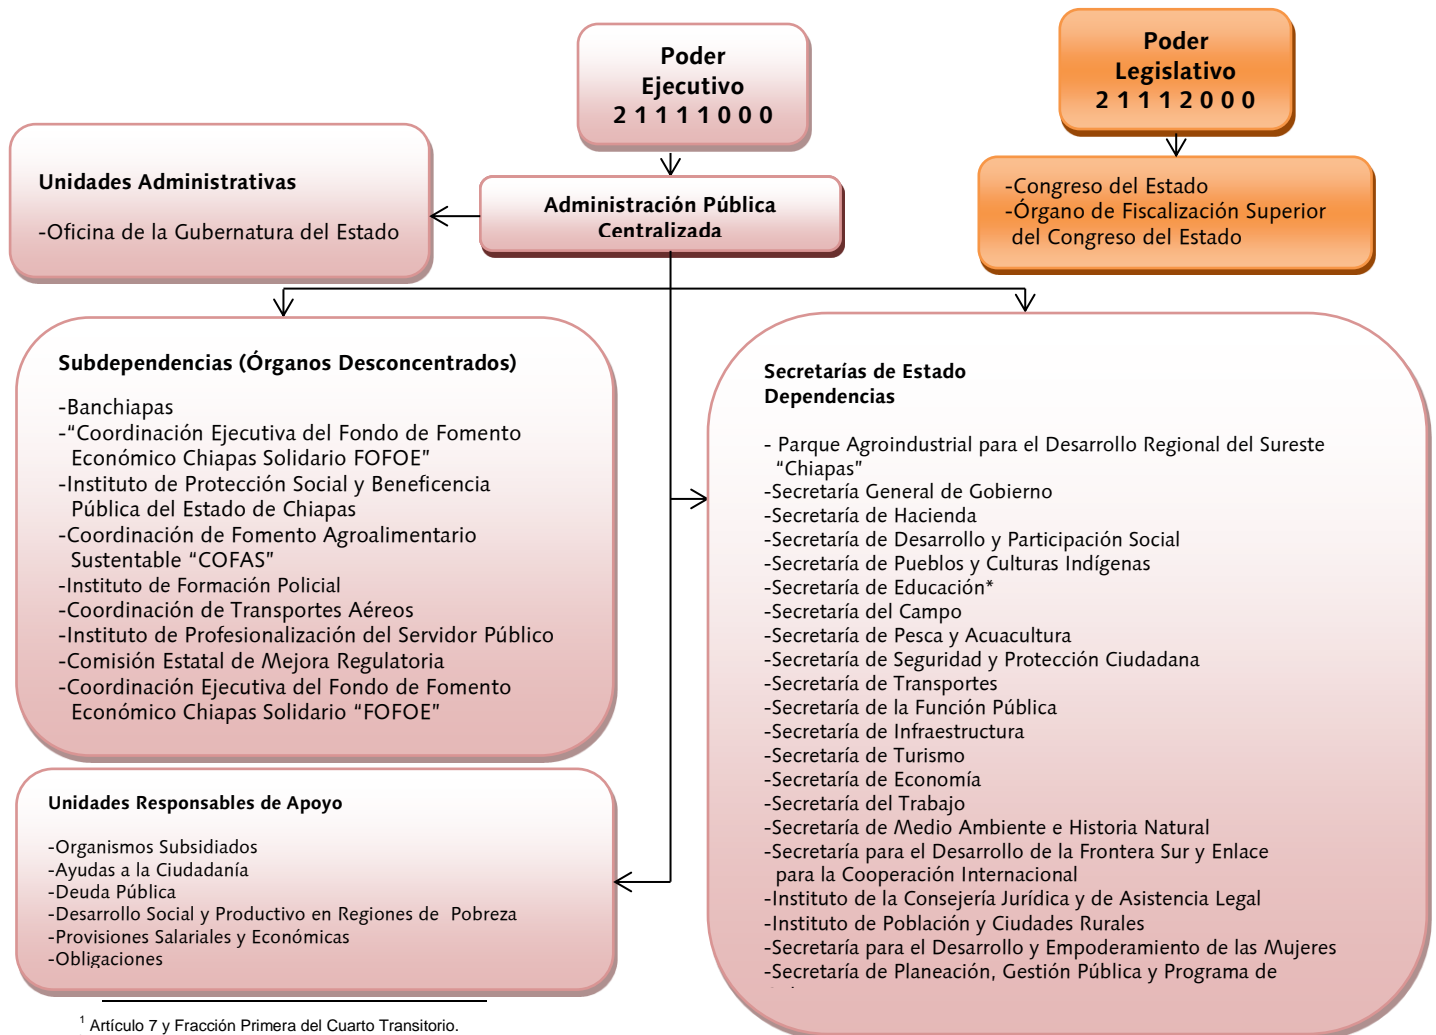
Poder Ejecutivo 2 1 1 1 1 0 0 0

Poder Legislativo 2 1 1 1 2 0 0 0

Unidades Administrativas

-Oficina de la Gubernatura del Estado

Administración Pública Centralizada

-Congreso del Estado
-Órgano de Fiscalización Superior del Congreso del Estado

Subdependencias (Órganos Desconcentrados)

-Banchiapas
-"Coordinación Ejecutiva del Fondo de Fomento Económico Chiapas Solidario FOFOE"
-Instituto de Protección Social y Beneficencia Pública del Estado de Chiapas
-Coordinación de Fomento Agroalimentario Sustentable "COFAS"
-Instituto de Formación Policial
-Coordinación de Transportes Aéreos
-Instituto de Profesionalización del Servidor Público
-Comisión Estatal de Mejora Regulatoria
-Coordinación Ejecutiva del Fondo de Fomento Económico Chiapas Solidario "FOFOE"

Secretarías de Estado
Dependencias

- Parque Agroindustrial para el Desarrollo Regional del Sureste "Chiapas"
-Secretaría General de Gobierno
-Secretaría de Hacienda
-Secretaría de Desarrollo y Participación Social
-Secretaría de Pueblos y Culturas Indígenas
-Secretaría de Educación*
-Secretaría del Campo
-Secretaría de Pesca y Acuacultura
-Secretaría de Seguridad y Protección Ciudadana
-Secretaría de Transportes
-Secretaría de la Función Pública
-Secretaría de Infraestructura
-Secretaría de Turismo
-Secretaría de Economía
-Secretaría del Trabajo
-Secretaría de Medio Ambiente e Historia Natural
-Secretaría para el Desarrollo de la Frontera Sur y Enlace para la Cooperación Internacional
-Instituto de la Consejería Jurídica y de Asistencia Legal
-Instituto de Población y Ciudades Rurales
-Secretaría para el Desarrollo y Empoderamiento de las Mujeres
-Secretaría de Planeación, Gestión Pública y Programa de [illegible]

Unidades Responsables de Apoyo

-Organismos Subsidiados
-Ayudas a la Ciudadanía
-Deuda Pública
-Desarrollo Social y Productivo en Regiones de Pobreza
-Provisiones Salariales y Económicas
-Obligaciones

$^1$ Artículo 7 y Fracción Primera del Cuarto Transitorio.